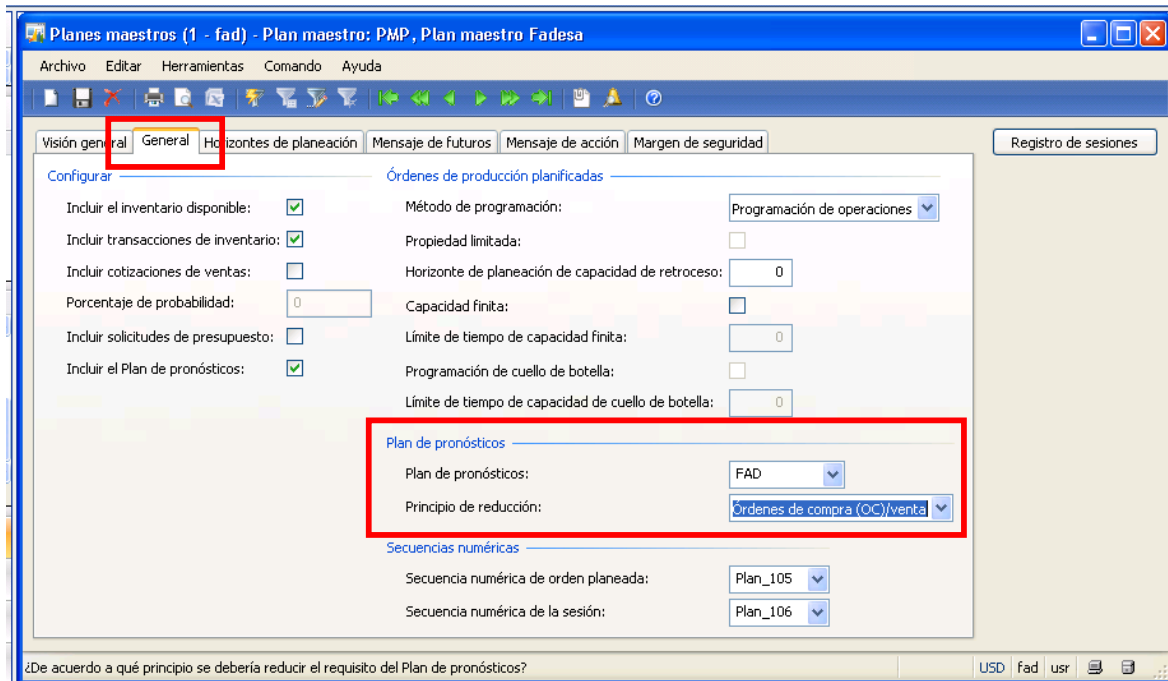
Planes maestros (1 - fad) - Plan maestro: PMP, Plan maestro Fadesa

Archivo Editar Herramientas Comando Ayuda

Visión general | General | Horizontes de planeación | Mensaje de futuros | Mensaje de acción | Margen de seguridad

Registro de sesiones

Configurar

Incluir el inventario disponible: ☑
Incluir transacciones de inventario: ☑
Incluir cotizaciones de ventas: ☐
Porcentaje de probabilidad: 0
Incluir solicitudes de presupuesto: ☐
Incluir el Plan de pronósticos: ☑

Órdenes de producción planificadas

Método de programación: Programación de operaciones
Propiedad limitada:
Horizonte de planeación de capacidad de retroceso: 0
Capacidad finita:
Límite de tiempo de capacidad finita: 0
Programación de cuello de botella:
Límite de tiempo de capacidad de cuello de botella: 0

Plan de pronósticos

Plan de pronósticos: FAD
Principio de reducción: Órdenes de compra (OC)/venta

Secuencias numéricas

Secuencia numérica de orden planeada: Plan_105
Secuencia numérica de la sesión: Plan_106

¿De acuerdo a qué principio se debería reducir el requisito del Plan de pronósticos?

USD | fad | usr